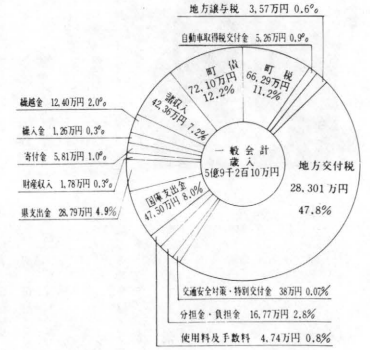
地方譲与税 3.57万円 0.6%

自動車取得税交付金 5.26万円 0.9%

町債 72.10万円 12.2%

町税 66.29万円 11.2%

諸収入 42.38万円 7.2%

繰越金 12.40万円 2.0%

繰入金 1.26万円 0.3%

寄付金 5.81万円 1.0%

財産収入 1.78万円 0.3%

県支出金 28.79万円 4.9%

国庫支出金 47.30万円 8.0%

一般会計 歳入 5億9千2百10万円

地方交付税 28,301万円 47.8%

交通安全対策・特別交付金 38万円 0.07%

分担金・負担金 16.77万円 2.8%

使用料及手数料 4.74万円 0.8%